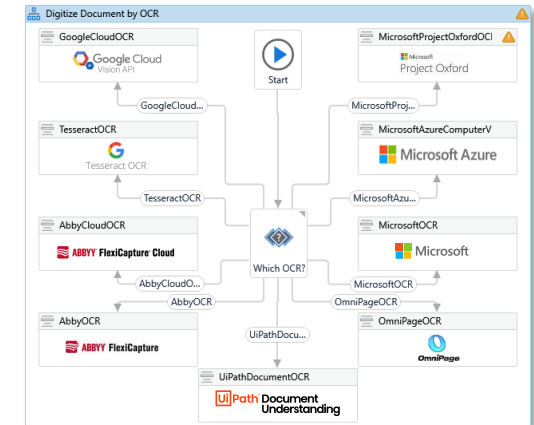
Digitize Document by OCR

GoogleCloudOCR
Google Cloud
Vision API

Start

MicrosoftProjectOxfordOCI
Microsoft
Project Oxford

GoogleCloud...

MicrosoftProj...

TesseractOCR
Tesseract OCR

MicrosoftAzureComputerV
Microsoft Azure

TesseractOCR

MicrosoftAzu...

AbbyCloudOCR
ABBYY FlexiCapture Cloud

Which OCR?

MicrosoftOCR
Microsoft

AbbyCloudO...

MicrosoftOCR

AbbyOCR

OmniPageOCR

AbbyOCR
ABBYY FlexiCapture

UiPathDocu...

OmniPageOCR
OmniPage

UiPathDocumentOCR
UiPath Document Understanding